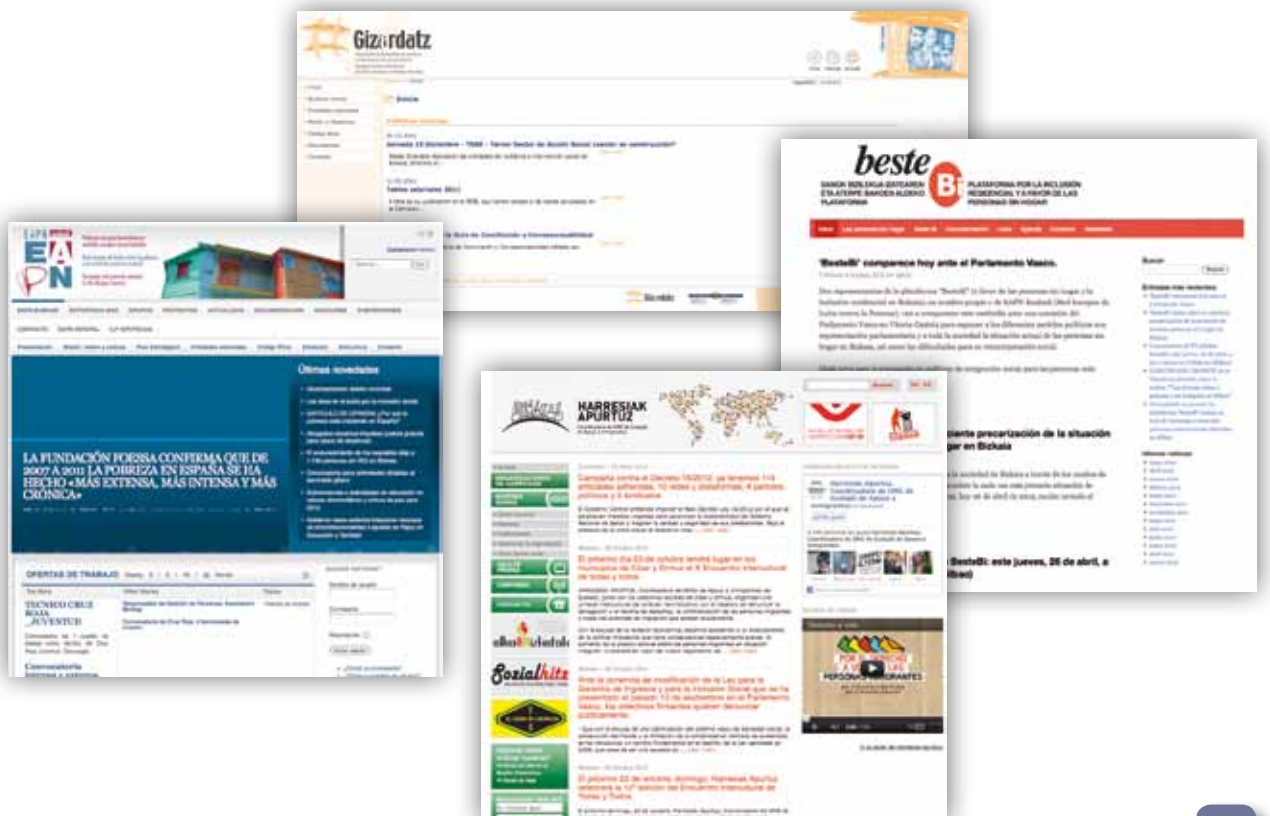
Gizardatz

Inicio

Jornada 13 Diciembre - TSBB - Tercer Sector de Acción Social ¿sector en construcción?

beste Bi

SAREA BIZILEKU GABEZIAREN ETA ETXERIK GABEKO ALDEKO PLATAFORMA

PLATAFORMA POR LA INCLUSIÓN RESIDENCIAL Y A FAVOR DE LAS PERSONAS SIN HOGAR

'BesteBi' comparece hoy ante el Parlamento Vasco.

EAPN

Últimas novedades

LA FUNDACIÓN FOESSA CONFIRMA QUE DE 2007 A 2011 LA POBREZA EN ESPAÑA SE HA HECHO «MÁS EXTENSA, MÁS INTENSA Y MÁS CRÓNICA»

OFERTAS DE TRABAJO

TECNICO CRUZ ROJA JUVENTUD

Convocatoria

HARRESIAK APURTUZ

Campaña contra el Decreto 16/2012: ya tenemos 114 entidades adheridas, 10 redes y plataformas, 4 partidos políticos y 5 sindicatos

El próximo día 23 de octubre tendrá lugar en los municipios de Ciérvana y Ermua el III Encuentro Intercultural de Teatro y Txotx

Ante la propuesta de modificación de la Ley para la Garantía de Ingresos y para la Inclusión Social que se ha presentado en el Parlamento Vasco

El próximo 23 de octubre, domingo, Harresiak Apurtuz celebrará la 10ª edición del Encuentro Intercultural de Teatro y Txotx

Sozialkitz

PERSONAS INMIGRANTES

BesteBi: este jueves, 26 de abril, a

precarización de la situación
en Bizkaia